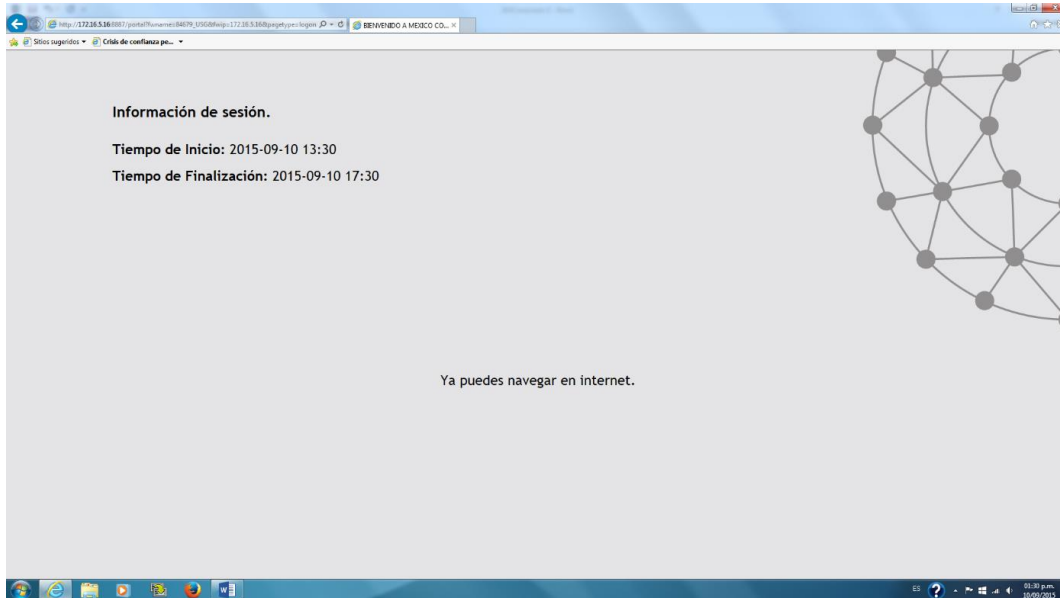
http://172.16.5.16:8887/portal?uname=184679_USG&wip=172.16.5.16&pagetype=logon
BIENVENIDO A MEXICO CO...
Sitios sugeridos
Crisis de confianza po...

Información de sesión.

Tiempo de Inicio: 2015-09-10 13:30

Tiempo de Finalización: 2015-09-10 17:30

Ya puedes navegar en internet.

ES
01:30 p.m.
10/09/2015